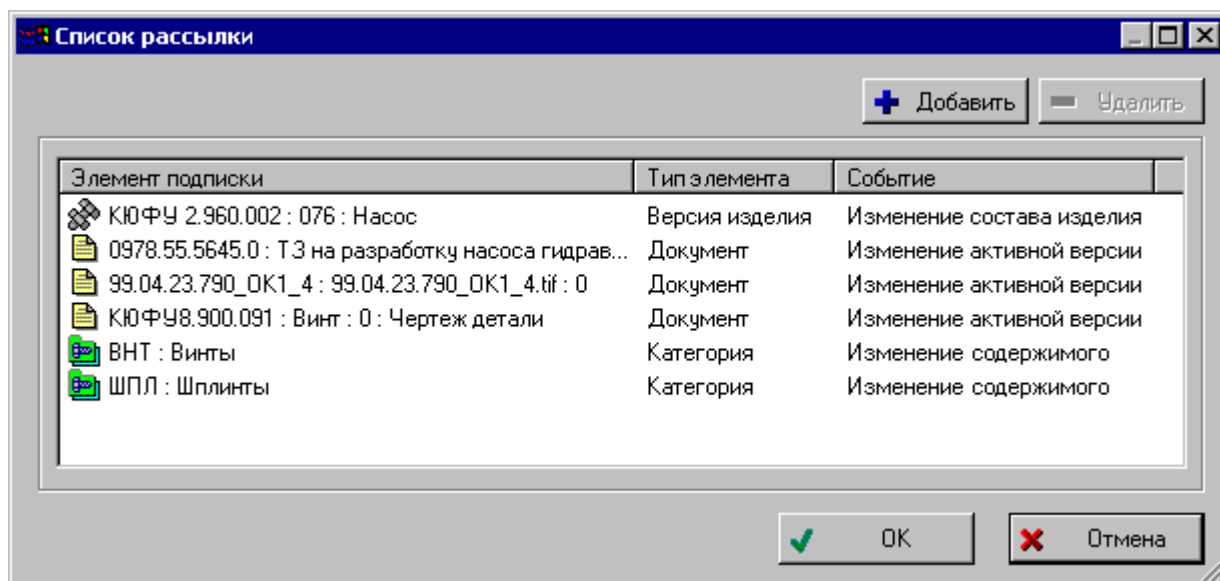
Список рассылки

Добавить
Удалить

| Элемент подписки | Тип элемента | Событие |
|---|---|---|
| КЮФУ 2.960.002 : 076 : Насос | Версия изделия | Изменение состава изделия |
| 0978.55.5645.0 : ТЗ на разработку насоса гидрав... | Документ | Изменение активной версии |
| 99.04.23.790_OK1_4 : 99.04.23.790_OK1_4.tif : 0 | Документ | Изменение активной версии |
| КЮФУ8.900.091 : Винт : 0 : Чертеж детали | Документ | Изменение активной версии |
| ВНТ : Винты | Категория | Изменение содержимого |
| ШПЛ : Шплинты | Категория | Изменение содержимого |

OK
Отмена